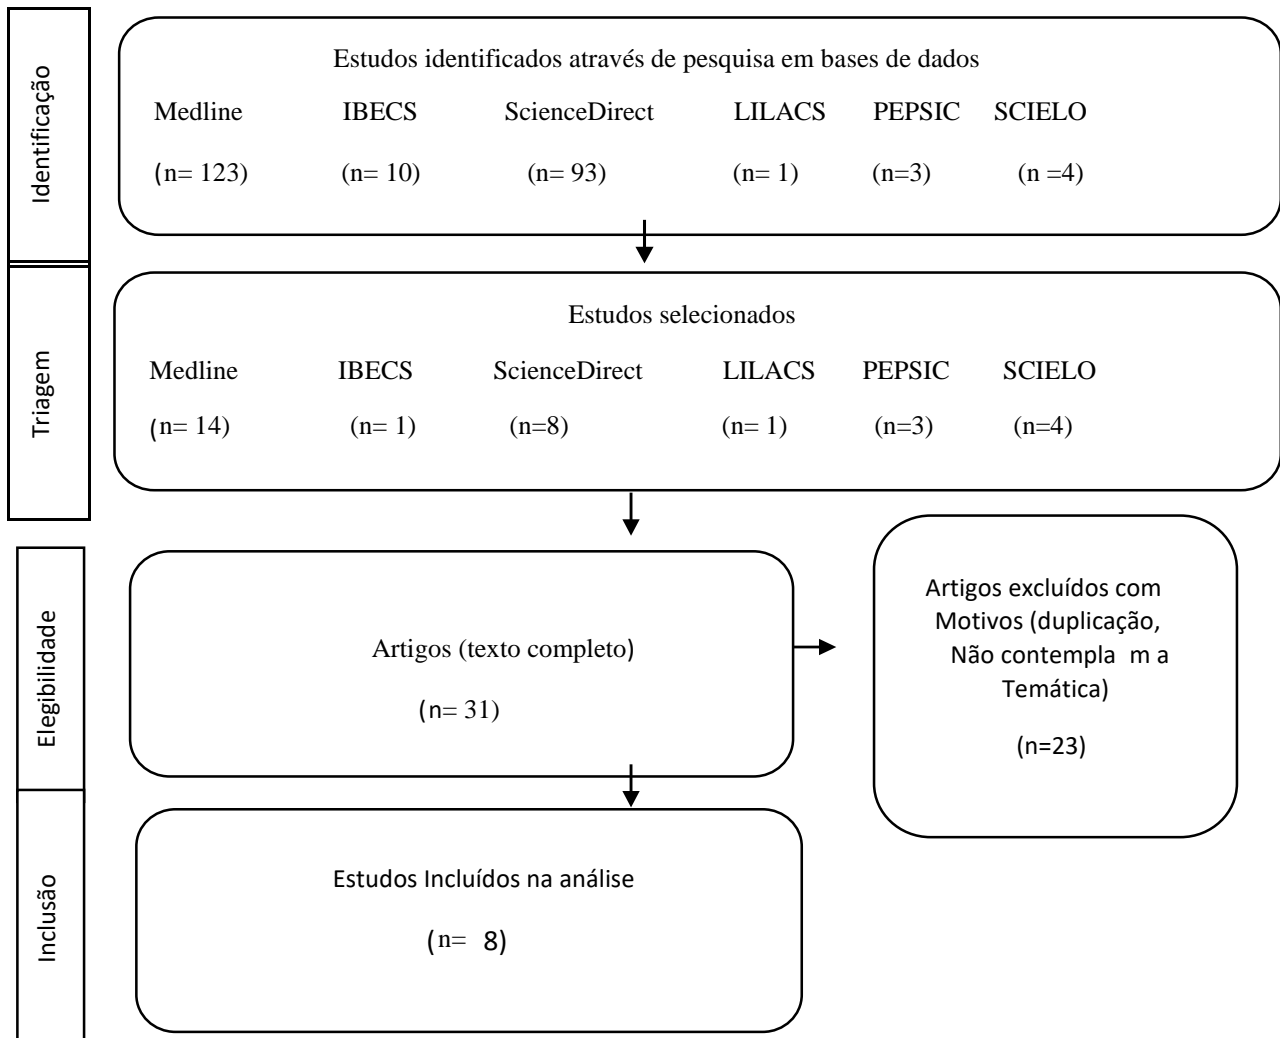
Identificação

Estudos identificados através de pesquisa em bases de dados

Medline (n= 123)
IBECS (n= 10)
ScienceDirect (n= 93)
LILACS (n= 1)
PEPSIC (n=3)
SCIELO (n =4)

Triagem

Estudos selecionados

Medline (n= 14)
IBECS (n= 1)
ScienceDirect (n=8)
LILACS (n= 1)
PEPSIC (n=3)
SCIELO (n=4)

Elegibilidade

Artigos (texto completo)

(n= 31)

Artigos excluídos com Motivos (duplicação, Não contempla m a Temática)

(n=23)

Inclusão

Estudos Incluídos na análise

(n= 8)